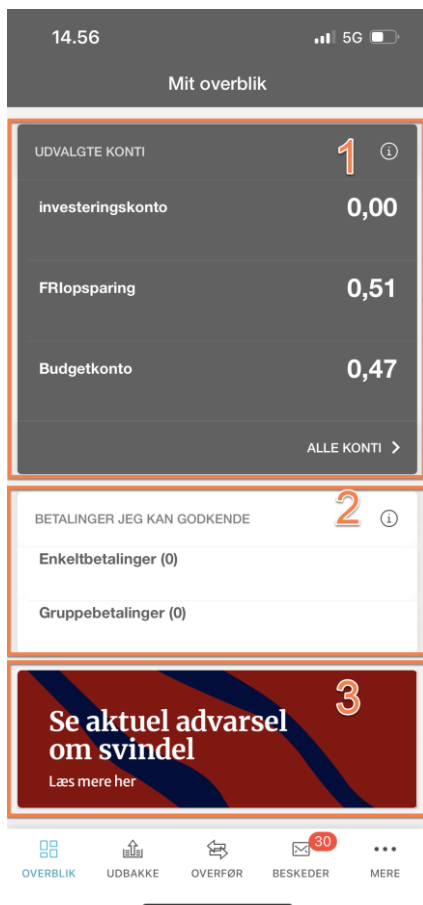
14.56
5G

Mit overblik

UDVALGTE KONTI
1

investeringskonto
0,00

FRIopsparing
0,51

Budgetkonto
0,47

ALLE KONTI

BETALINGER JEG KAN GODKENDE
2

Enkeltbetalinger (0)

Gruppebetalinger (0)

3
Se aktuel advarsel om svindel
Læs mere her

OVERBLIK
UDBAKKE
OVERFØR
30
BESKEDER
MERE